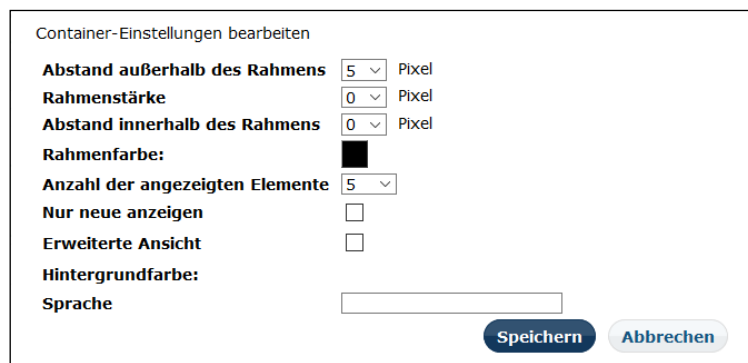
Container-Einstellungen bearbeiten

| | |
|---|---|
| **Abstand außerhalb des Rahmens** | 5 Pixel |
| **Rahmenstärke** | 0 Pixel |
| **Abstand innerhalb des Rahmens** | 0 Pixel |
| **Rahmenfarbe:** | |
| **Anzahl der angezeigten Elemente** | 5 |
| **Nur neue anzeigen** | |
| **Erweiterte Ansicht** | |
| **Hintergrundfarbe:** | |
| **Sprache** | |

Speichern Abbrechen